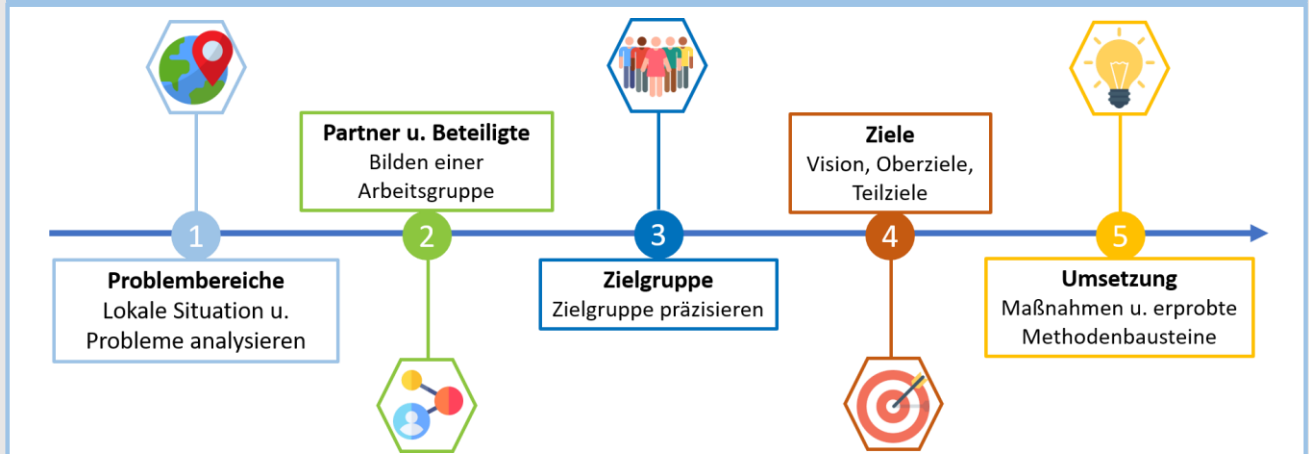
1

Problembereiche
Lokale Situation u. Probleme analysieren

Partner u. Beteiligte
Bilden einer Arbeitsgruppe

2

3

Zielgruppe
Zielgruppe präzisieren

Ziele
Vision, Oberziele, Teilziele

4

5

Umsetzung
Maßnahmen u. erprobte Methodenbausteine